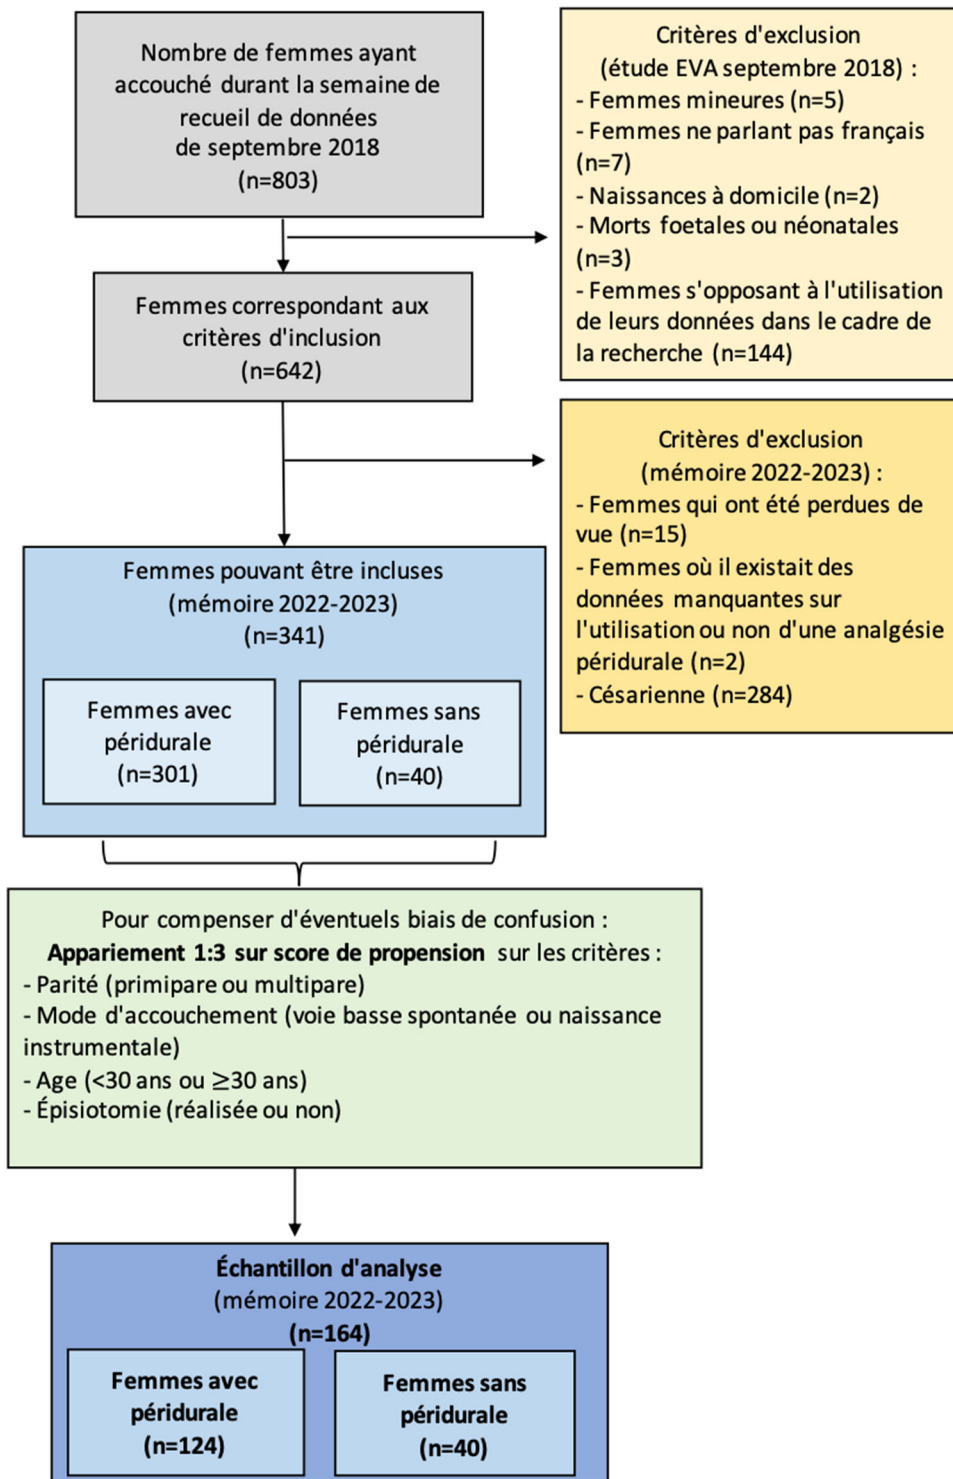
Nombre de femmes ayant accouché durant la semaine de recueil de données de septembre 2018 (n=803)

Critères d'exclusion (étude EVA septembre 2018) :
- Femmes mineures (n=5)
- Femmes ne parlant pas français (n=7)
- Naissances à domicile (n=2)
- Morts foetales ou néonatales (n=3)
- Femmes s'opposant à l'utilisation de leurs données dans le cadre de la recherche (n=144)

Femmes correspondant aux critères d'inclusion (n=642)

Critères d'exclusion (mémoire 2022-2023) :
- Femmes qui ont été perdues de vue (n=15)
- Femmes où il existait des données manquantes sur l'utilisation ou non d'une analgésie péridurale (n=2)
- Césarienne (n=284)

Femmes pouvant être incluses (mémoire 2022-2023) (n=341)

Femmes avec péridurale (n=301)

Femmes sans péridurale (n=40)

Pour compenser d'éventuels biais de confusion :
**Appariement 1:3 sur score de propension** sur les critères :
- Parité (primipare ou multipare)
- Mode d'accouchement (voie basse spontanée ou naissance instrumentale)
- Age (<30 ans ou $\geq$30 ans)
- Épisiotomie (réalisée ou non)

**Échantillon d'analyse**
(mémoire 2022-2023)
**(n=164)**

**Femmes avec péridurale (n=124)**

**Femmes sans péridurale (n=40)**